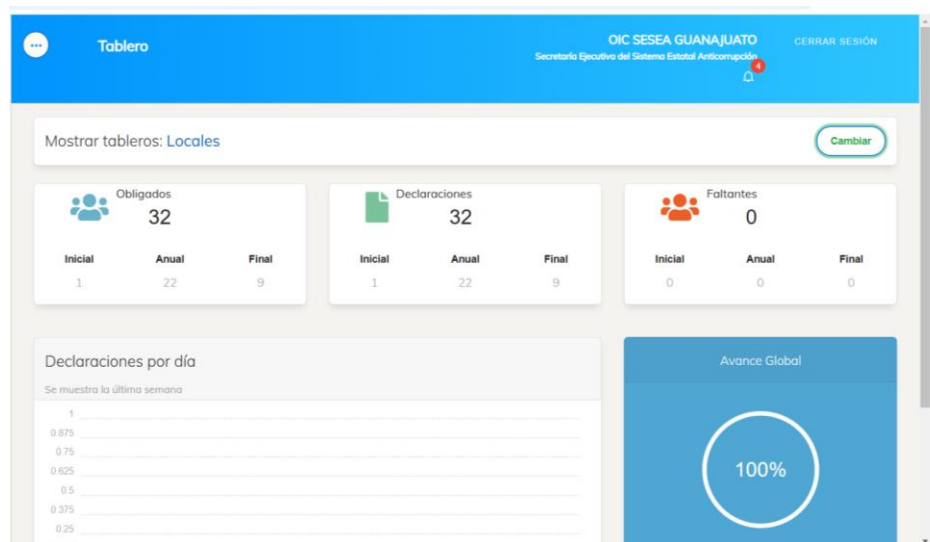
Tablero

OIC SESEA GUANAJUATO
Secretaría Ejecutiva del Sistema Estatal Anticorrupción

4

CERRAR SESIÓN

Mostrar tableros: Locales

Cambiar

Obligados
32

| Inicial | Anual | Final |
|---|---|---|
| 1 | 22 | 9 |

Declaraciones
32

| Inicial | Anual | Final |
|---|---|---|
| 1 | 22 | 9 |

Faltantes
0

| Inicial | Anual | Final |
|---|---|---|
| 0 | 0 | 0 |

Declaraciones por día

Se muestra la última semana

1
0.875
0.75
0.625
0.5
0.375
0.25

Avance Global

100%